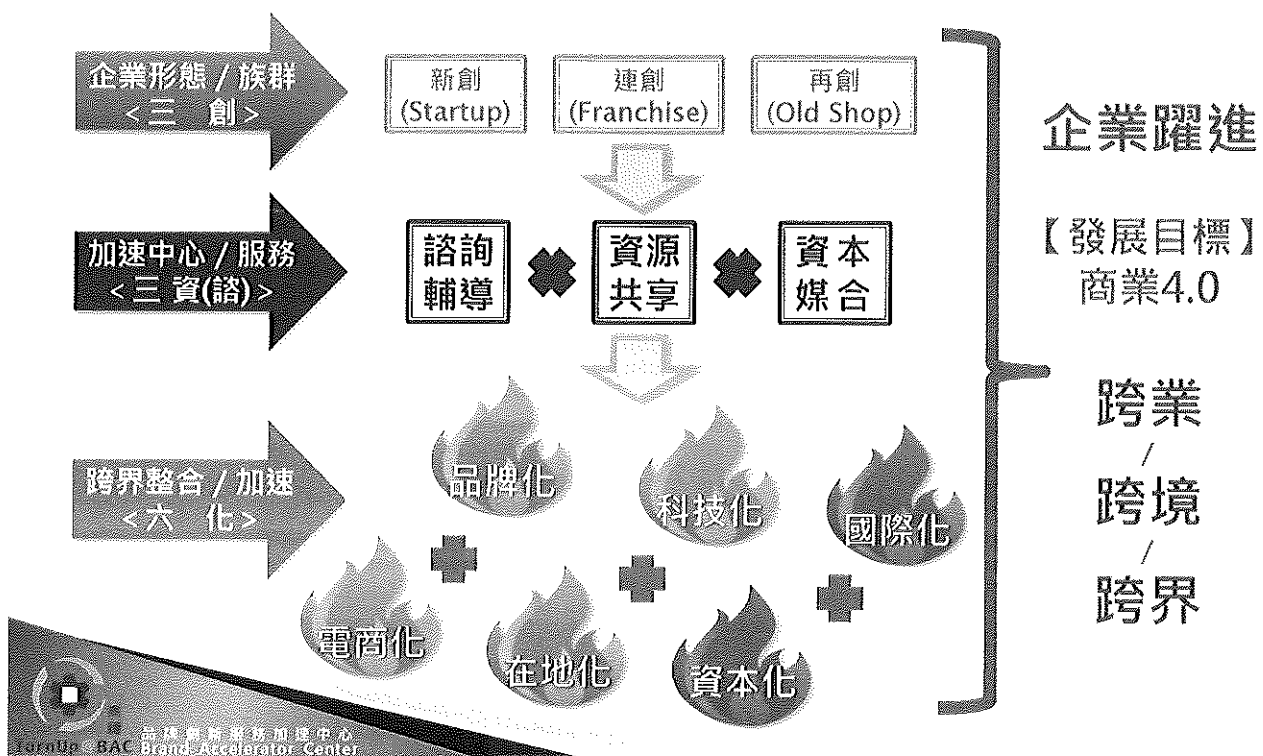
企業形態 / 族群
<三 創>

新創
(Startup)

連創
(Franchise)

再創
(Old Shop)

加速中心 / 服務
<三 資(諮)>

諮詢
輔導

資源
共享

資本
媒合

跨界整合 / 加速
<六 化>

品牌化

科技化

國際化

電商化

在地化

資本化

企業躍進

【發展目標】
商業4.0

跨業
/
跨境
/
跨界

TurnUp BAC 品牌創新業務加速中心 Brand Accelerator Center